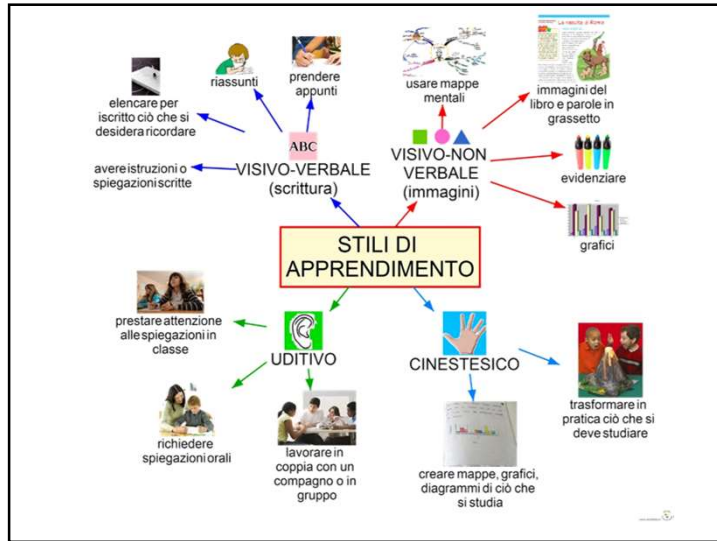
STILI DI APPRENDIMENTO

ABC
VISIVO-VERBALE (scrittura)

riassunti

prendere appunti

elencare per iscritto ciò che si desidera ricordare

avere istruzioni o spiegazioni scritte

VISIVO-NON VERBALE (immagini)

usare mappe mentali

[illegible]

immagini del libro e parole in grassetto

evidenziare

grafici

UDITIVO

prestare attenzione alle spiegazioni in classe

richiedere spiegazioni orali

lavorare in coppia con un compagno o in gruppo

CINESTESICO

trasformare in pratica ciò che si deve studiare

creare mappe, grafici, diagrammi di ciò che si studia

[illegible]